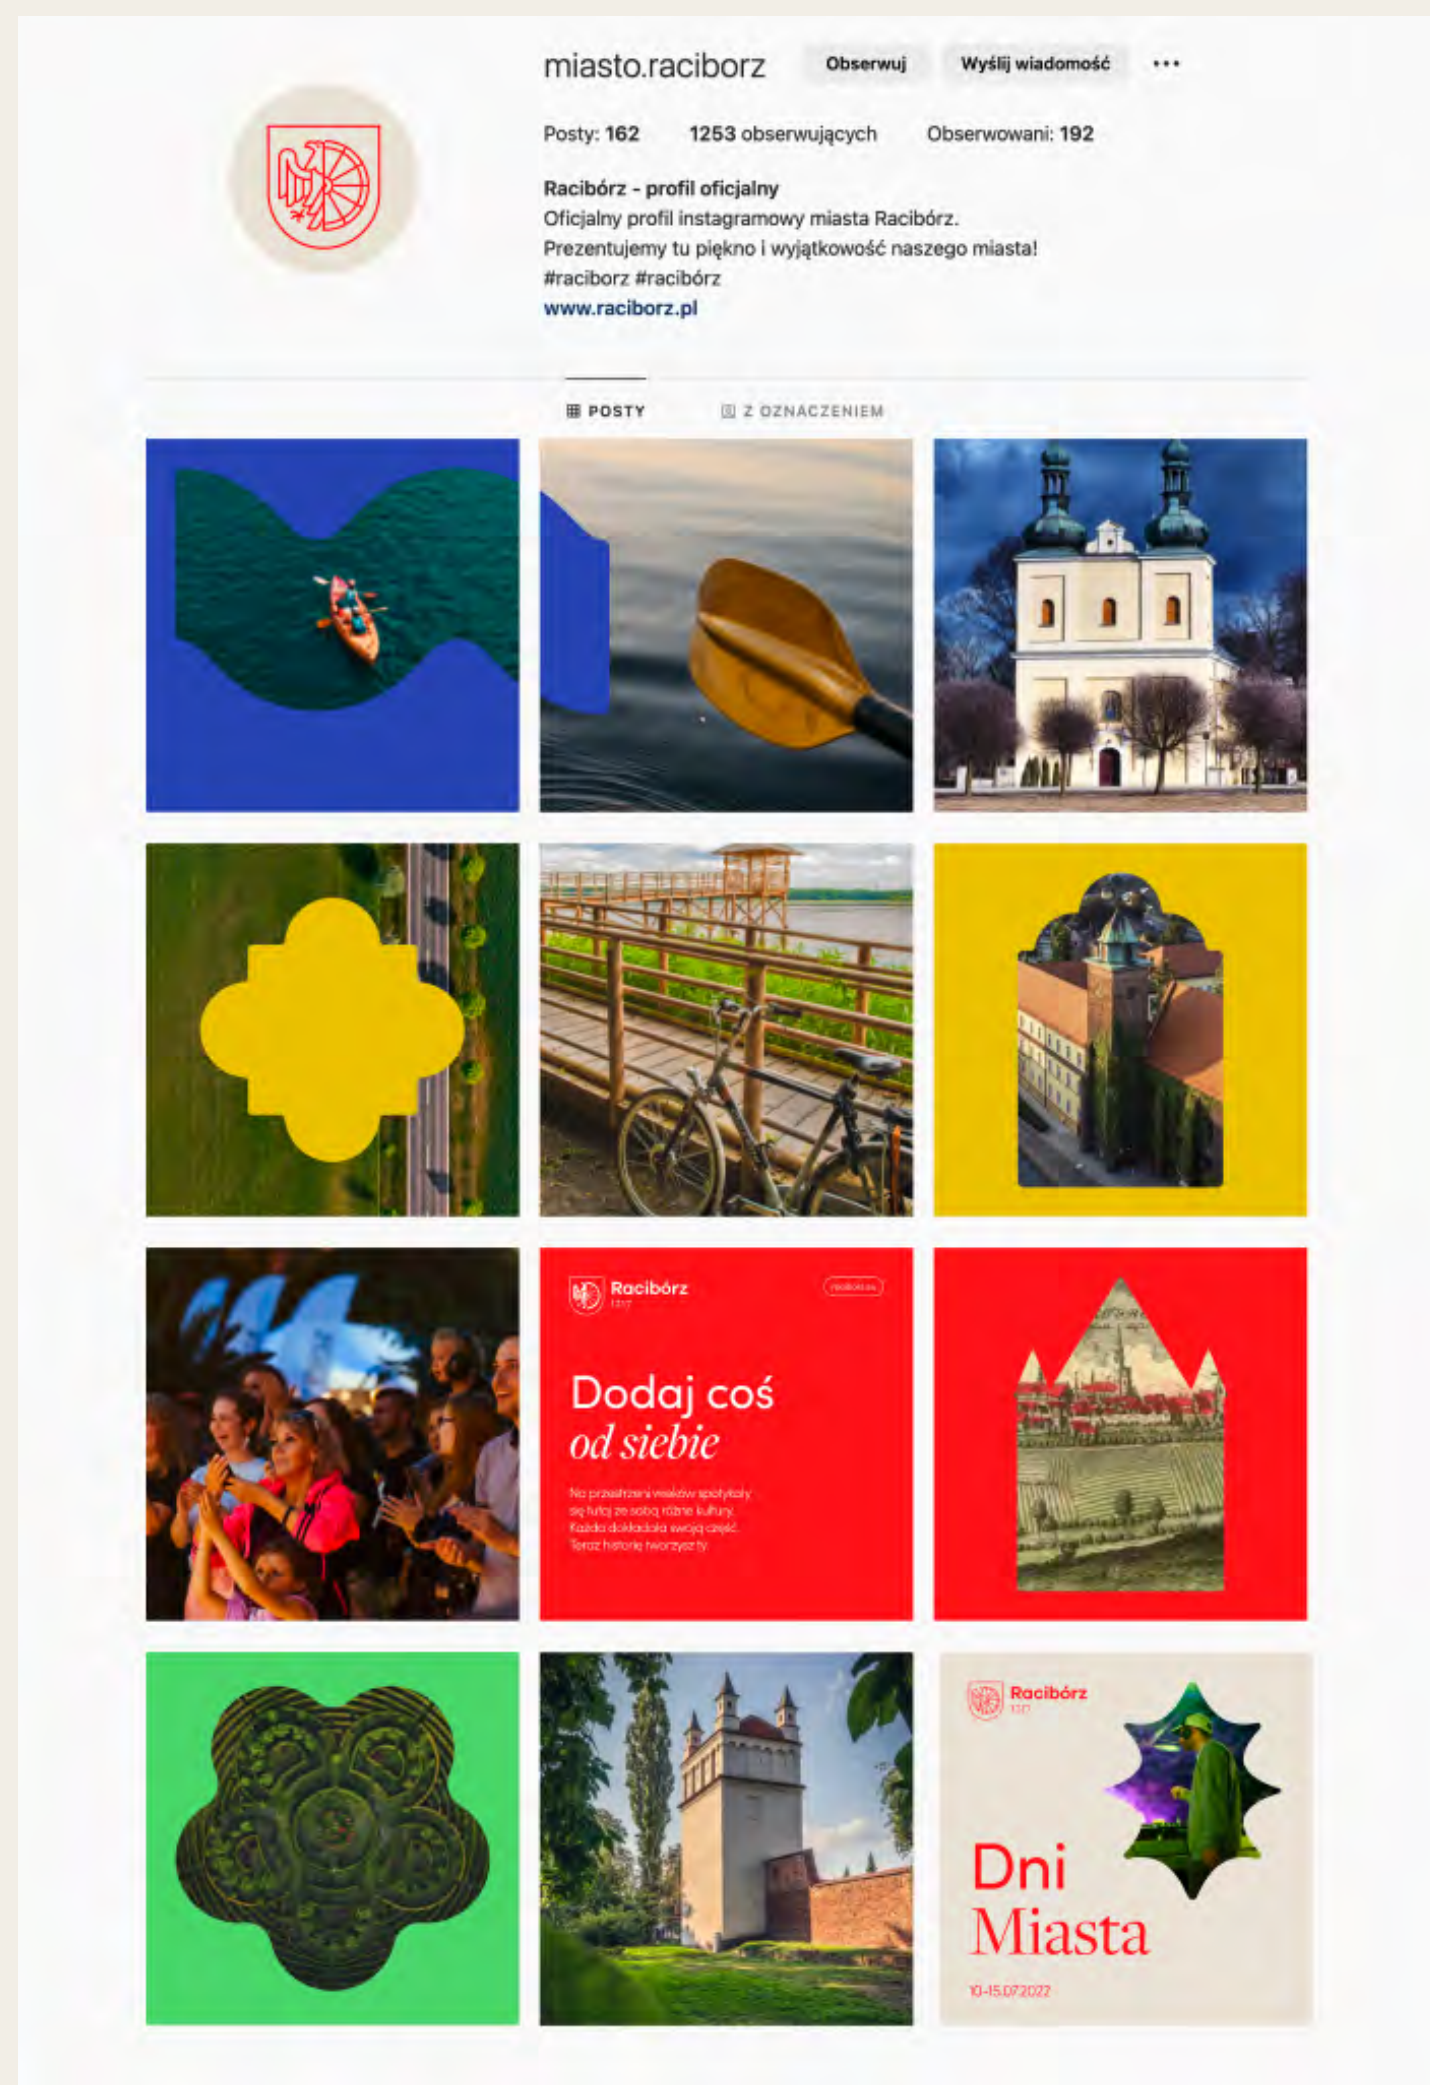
miasto.raciborz Obserwuj Wyślij wiadomość ...

Posty: 162 1253 obserwujących Obserwowani: 192

Racibórz - profil oficjalny
Oficjalny profil instagramowy miasta Racibórz.
Prezentujemy tu piękno i wyjątkowość naszego miasta!
#raciborz #racibórz
www.raciborz.pl

POSTY Z OZNACZENIEM

Racibórz
1217
raciborz.pl

Dodaj coś
od siebie

Na przestrzeni wieków spotykały się tutaj ze sobą różne kultury. Każda dokładała swoją część. Teraz historię tworzysz ty.

Racibórz
1217

Dni
Miasta

10-15.07.2022